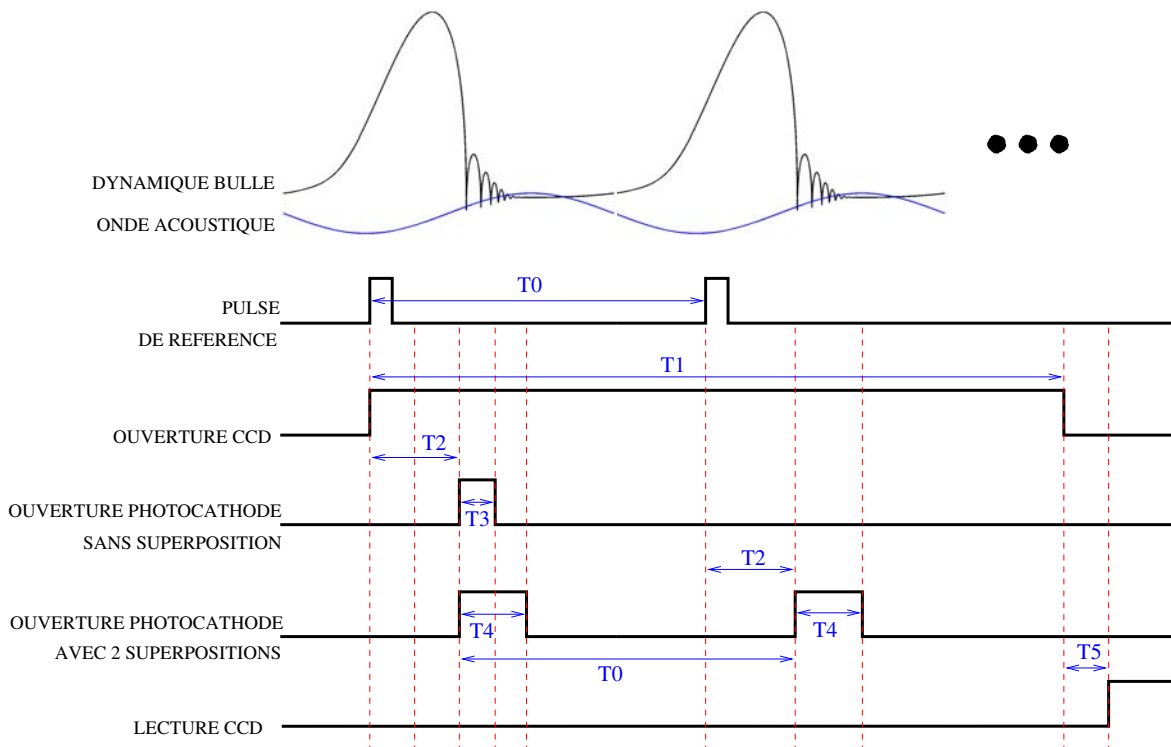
DYNAMIQUE BULLE
ONDE ACOUSTIQUE

PULSE
DE REFERENCE

T0

T1

OUVERTURE CCD

T2

OUVERTURE PHOTOCATHODE
SANS SUPERPOSITION

T3

T2

OUVERTURE PHOTOCATHODE
AVEC 2 SUPERPOSITIONS

T4

T4

T0

T5

LECTURE CCD